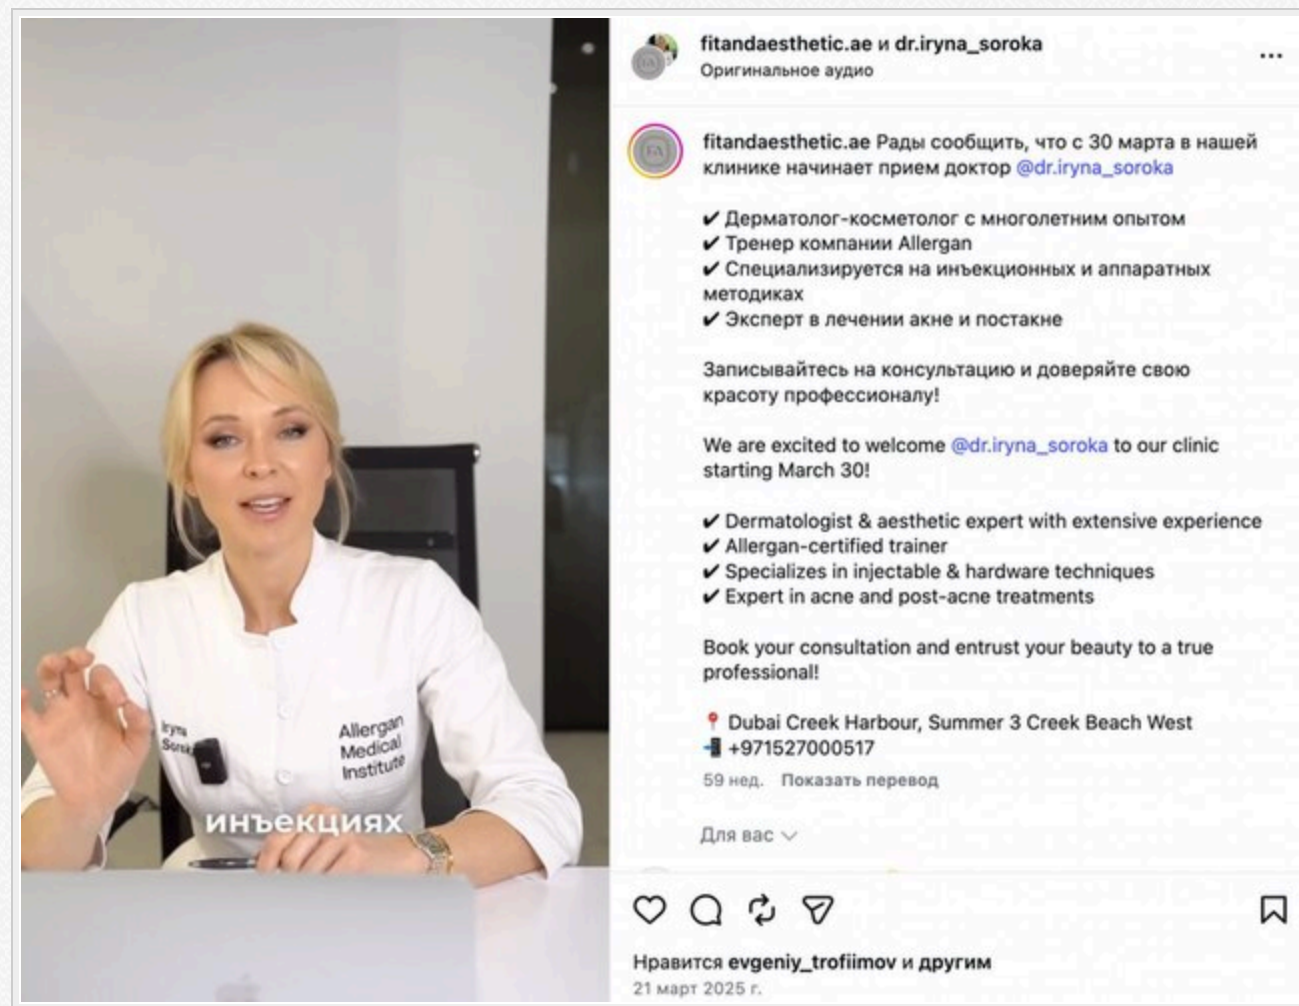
Iryna Sorok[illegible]

Allergan Medical Institute

инъекциях

fitandaesthetic.ae и dr.iryna_soroka
Оригинальное аудио

fitandaesthetic.ae Рады сообщить, что с 30 марта в нашей клинике начинает прием доктор @dr.iryna_soroka

✔ Дерматолог-косметолог с многолетним опытом
✔ Тренер компании Allergan
✔ Специализируется на инъекционных и аппаратных методиках
✔ Эксперт в лечении акне и постакне

Записывайтесь на консультацию и доверяйте свою красоту профессионалу!

We are excited to welcome @dr.iryna_soroka to our clinic starting March 30!

✔ Dermatologist & aesthetic expert with extensive experience
✔ Allergan-certified trainer
✔ Specializes in injectable & hardware techniques
✔ Expert in acne and post-acne treatments

Book your consultation and entrust your beauty to a true professional!

📍 Dubai Creek Harbour, Summer 3 Creek Beach West
📲 +971527000517

59 нед. Показать перевод

Для вас

Нравится evgeniy_trofiimov и другим
21 март 2025 г.